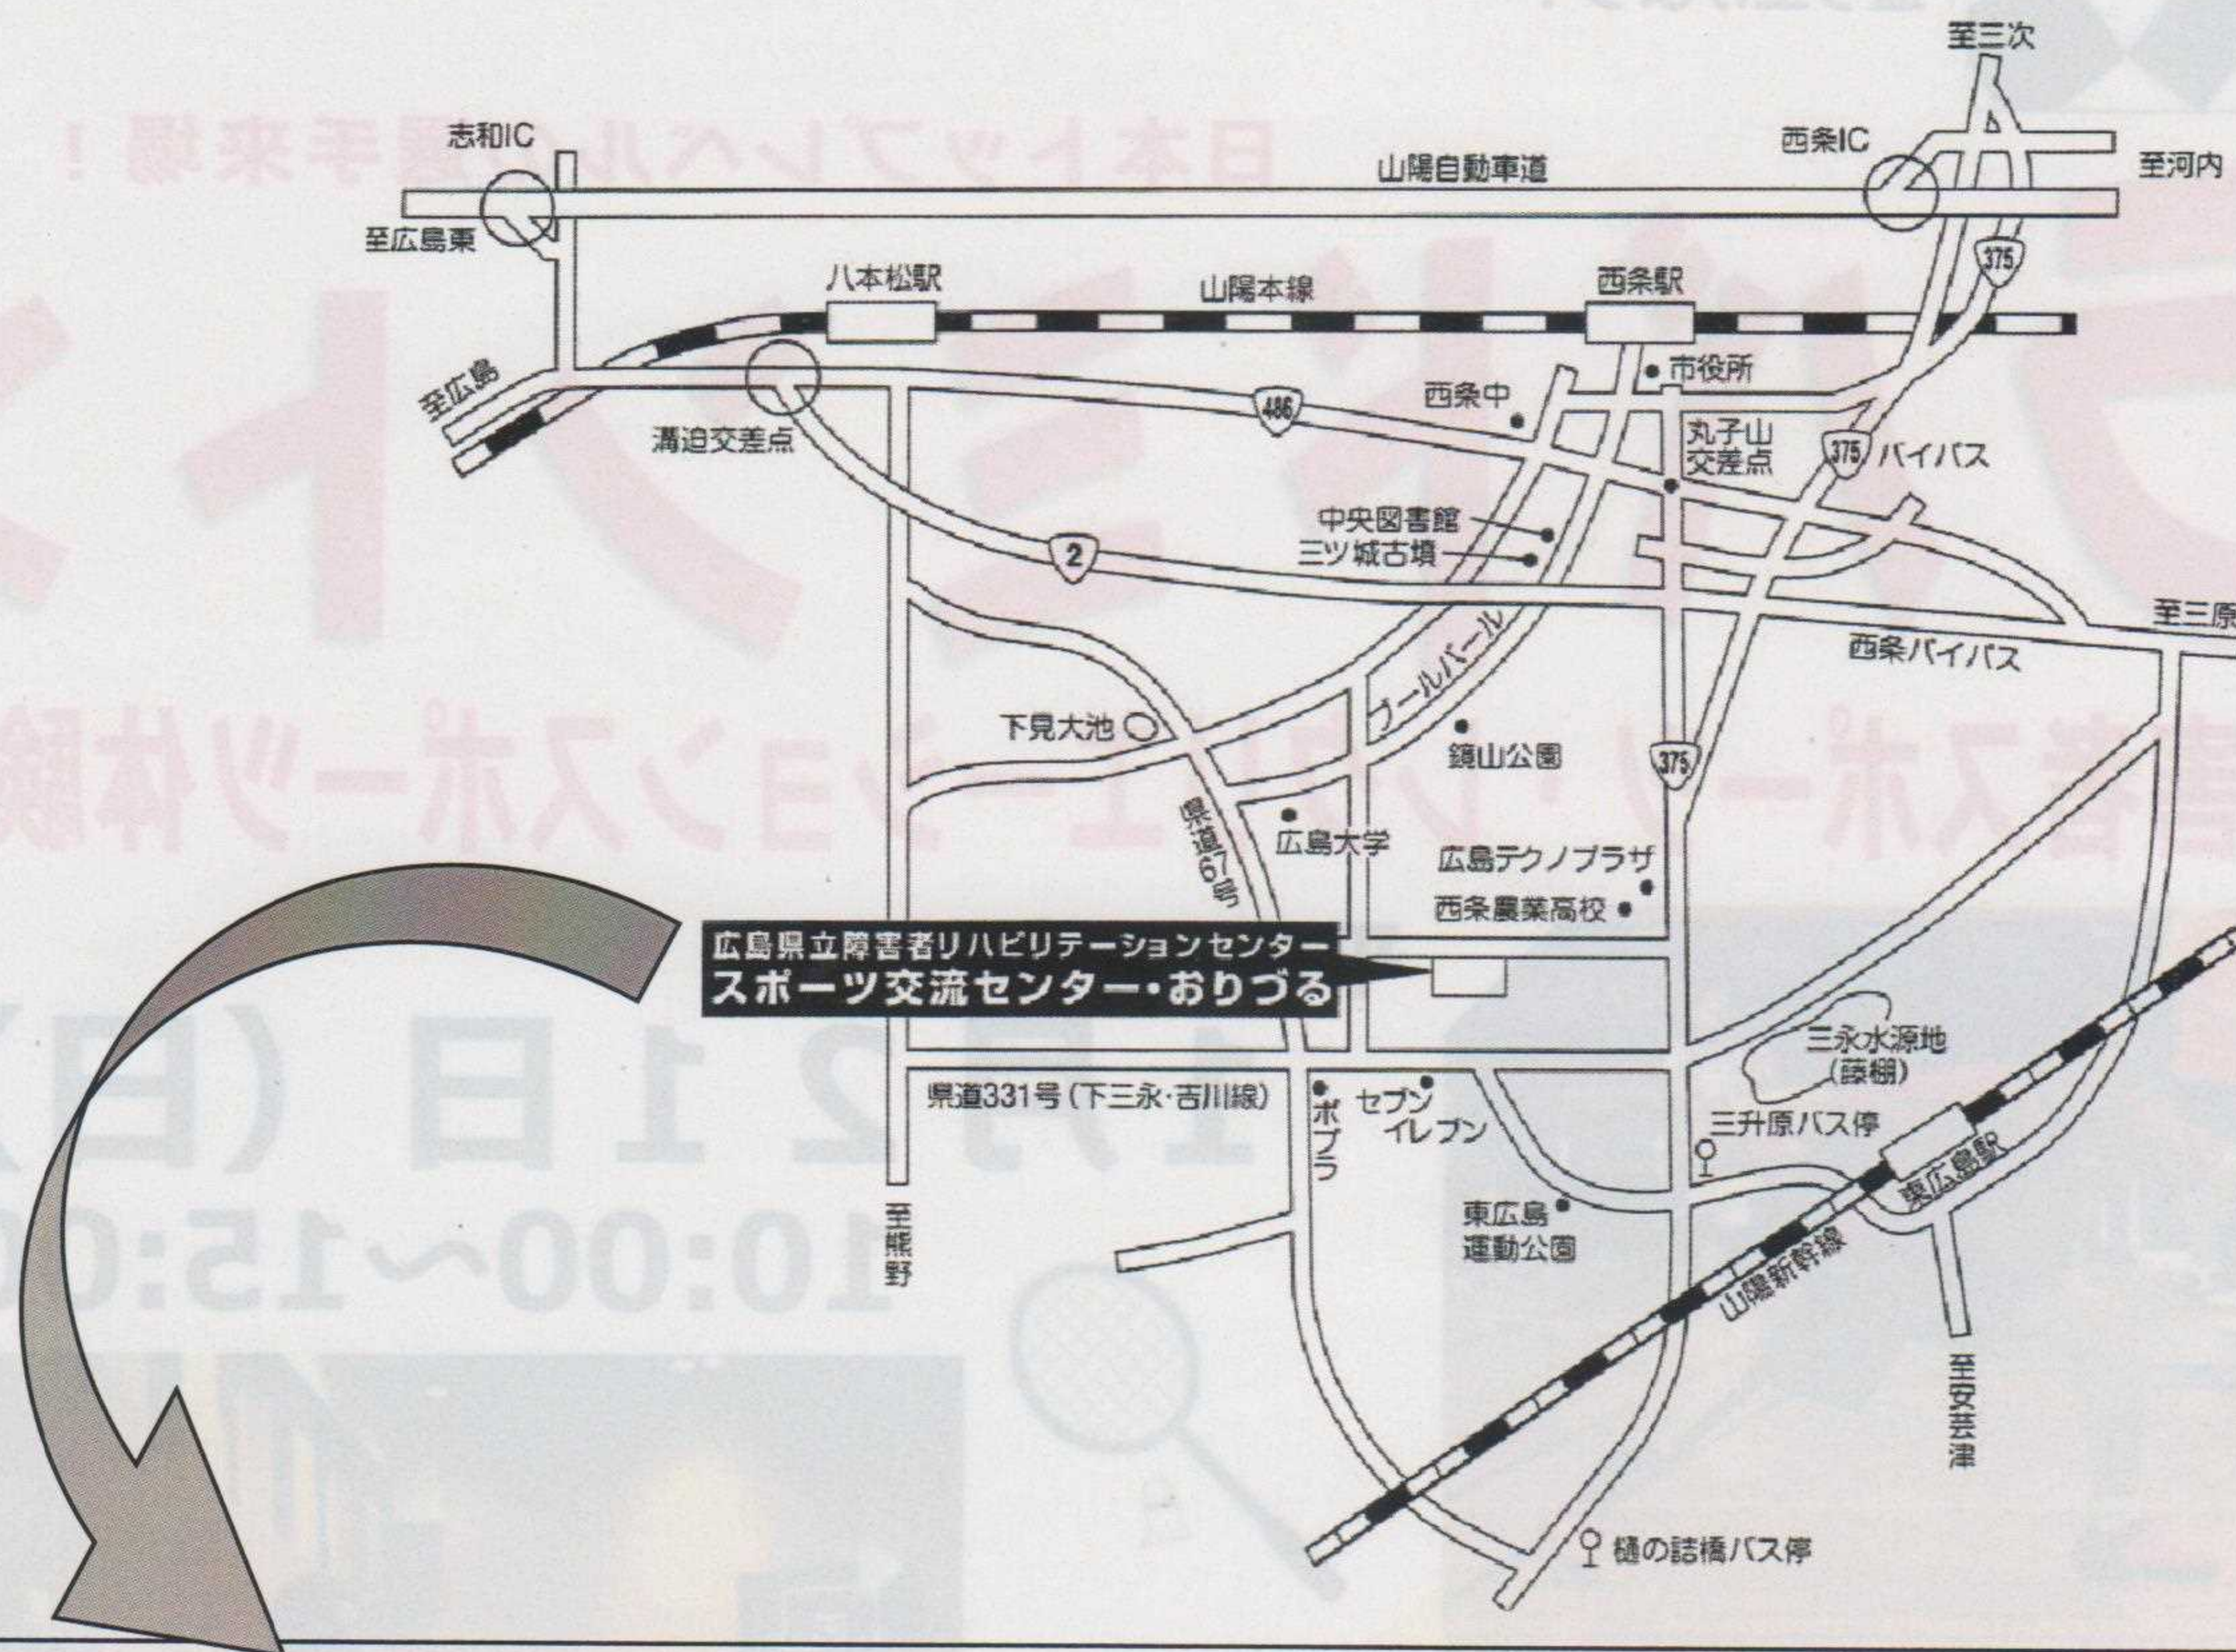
至三次

志和IC

西条IC

至河内

山陽自動車道

至広島東

375

八本松駅

山陽本線

西条駅

至広島

市役所

西条中

486

溝迫交差点

丸子山
交差点

375 バイパス

中央図書館

三ツ城古墳

2

ブールバール

至三原

西条バイパス

下見大池

鏡山公園

375

県道67号

広島大学

広島テクノプラザ

西条農業高校

広島県立障害者リハビリテーションセンター
スポーツ交流センター・おりづる

三永水源地
(藤棚)

県道331号(下三永・吉川線)

ポプラ

セブン
イレブン

三升原バス停

東広島駅

東広島
運動公園

山陽新幹線

至熊野

至安芸津

樋の詰橋バス停